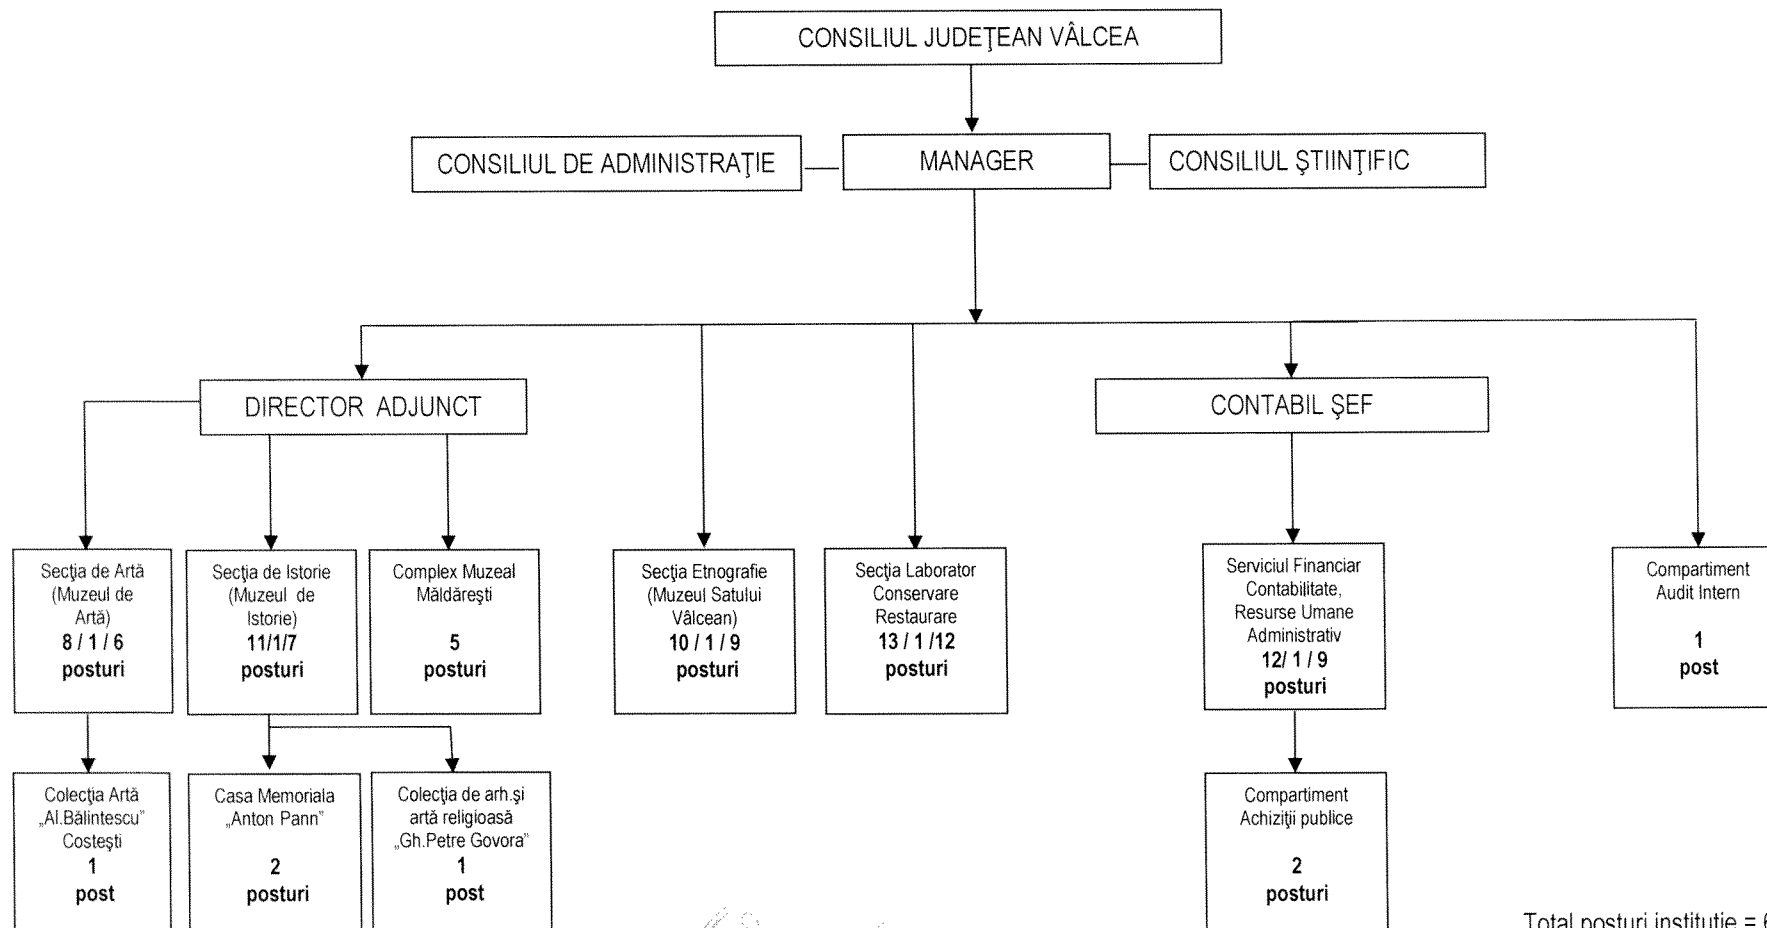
CONSILIUL JUDEŢEAN VÂLCEA

CONSILIUL DE ADMINISTRAŢIE

MANAGER

CONSILIUL ŞTIINŢIFIC

DIRECTOR ADJUNCT

CONTABIL ŞEF

Secţia de Artă (Muzeul de Artă) 8 / 1 / 6 posturi

Secţia de Istorie (Muzeul de Istorie) 11/1/7 posturi

Complex Muzeal Măldăreşti 5 posturi

Secţia Etnografie (Muzeul Satului Vâlcean) 10 / 1 / 9 posturi

Secţia Laborator Conservare Restaurare 13 / 1 /12 posturi

Serviciul Financiar Contabilitate, Resurse Umane Administrativ 12/ 1 / 9 posturi

Compartiment Audit Intern 1 post

Colecţia Artă „Al.Bălintescu" Costeşti 1 post

Casa Memoriala „Anton Pann" 2 posturi

Colecţia de arh.şi artă religioasă „Gh.Petre Govora" 1 post

Compartiment Achiziţii publice 2 posturi

Total posturi instituţie = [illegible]